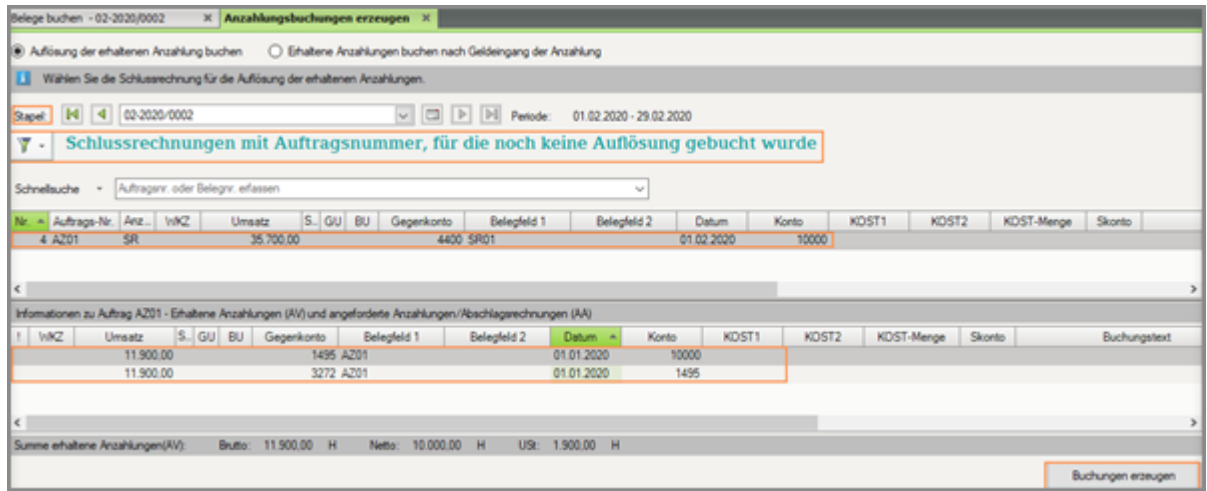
Belege buchen - 02-2020/0002 × Anzahlungsbuchungen erzeugen ×

Auflösung der erhaltenen Anzahlung buchen ○ Erhaltene Anzahlungen buchen nach Geldeingang der Anzahlung

Wählen Sie die Schlussrechnung für die Auflösung der erhaltenen Anzahlungen.

Stapel: 02-2020/0002 Periode: 01.02.2020 - 29.02.2020

Schlussrechnungen mit Auftragsnummer, für die noch keine Auflösung gebucht wurde

Schnellsuche Auftragsnr. oder Belegnr. erfassen

| Nr. | Auftrags-Nr. | Anz... | WKZ | Umsatz | S... | G/U | BU | Gegenkonto | Belegfeld 1 | Belegfeld 2 | Datum | Konto | KOST1 | KOST2 | KOST-Menge | Skonto |
|---|---|---|---|---|---|---|---|---|---|---|---|---|---|---|---|---|
| 4 | AZ01 | SR | | 35.700,00 | | | | 4400 | SR01 | | 01.02.2020 | 10000 | | | | |

Informationen zu Auftrag AZ01 - Erhaltene Anzahlungen (AV) und angeforderte Anzahlungen/Abschlagsrechnungen (AA)

| ! | WKZ | Umsatz | S... | G/U | BU | Gegenkonto | Belegfeld 1 | Belegfeld 2 | Datum | Konto | KOST1 | KOST2 | KOST-Menge | Skonto | Buchungstext |
|---|---|---|---|---|---|---|---|---|---|---|---|---|---|---|---|
| | | 11.900,00 | | | | 1495 | AZ01 | | 01.01.2020 | 10000 | | | | | |
| | | 11.900,00 | | | | 3272 | AZ01 | | 01.01.2020 | 1495 | | | | | |

Summe erhaltene Anzahlungen(AV): Brutto: 11.900,00 H Netto: 10.000,00 H USt: 1.900,00 H

Buchungen erzeugen